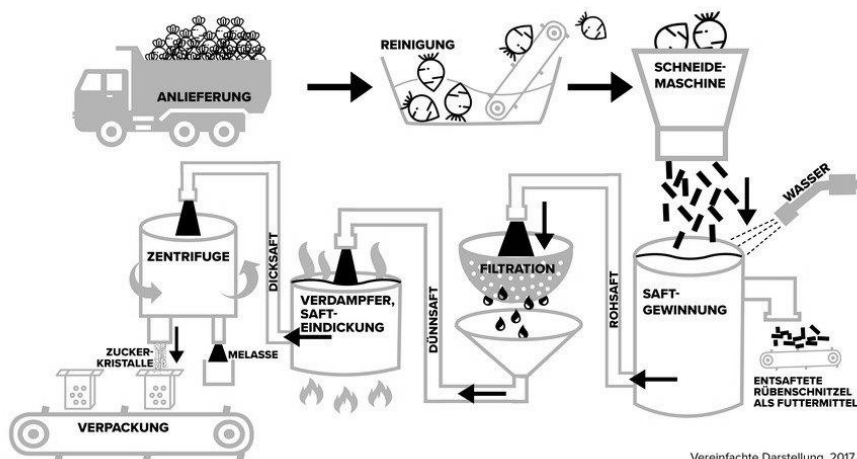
ANLIEFERUNG

REINIGUNG

SCHNEIDE-MASCHINE

WASSER

SAFT-GEWINNUNG

ENTSAFTETE RÜBENSCHNITZEL ALS FUTTERMITTEL

ROHSAFT

FILTRATION

DÜNNSAFT

VERDAMPFER, SAFT-EINDICKUNG

DICKSAFT

ZENTRIFUGE

ZUCKER-KRISTALLE

MELASSE

VERPACKUNG

Vereinfachte Darstellung, 2017